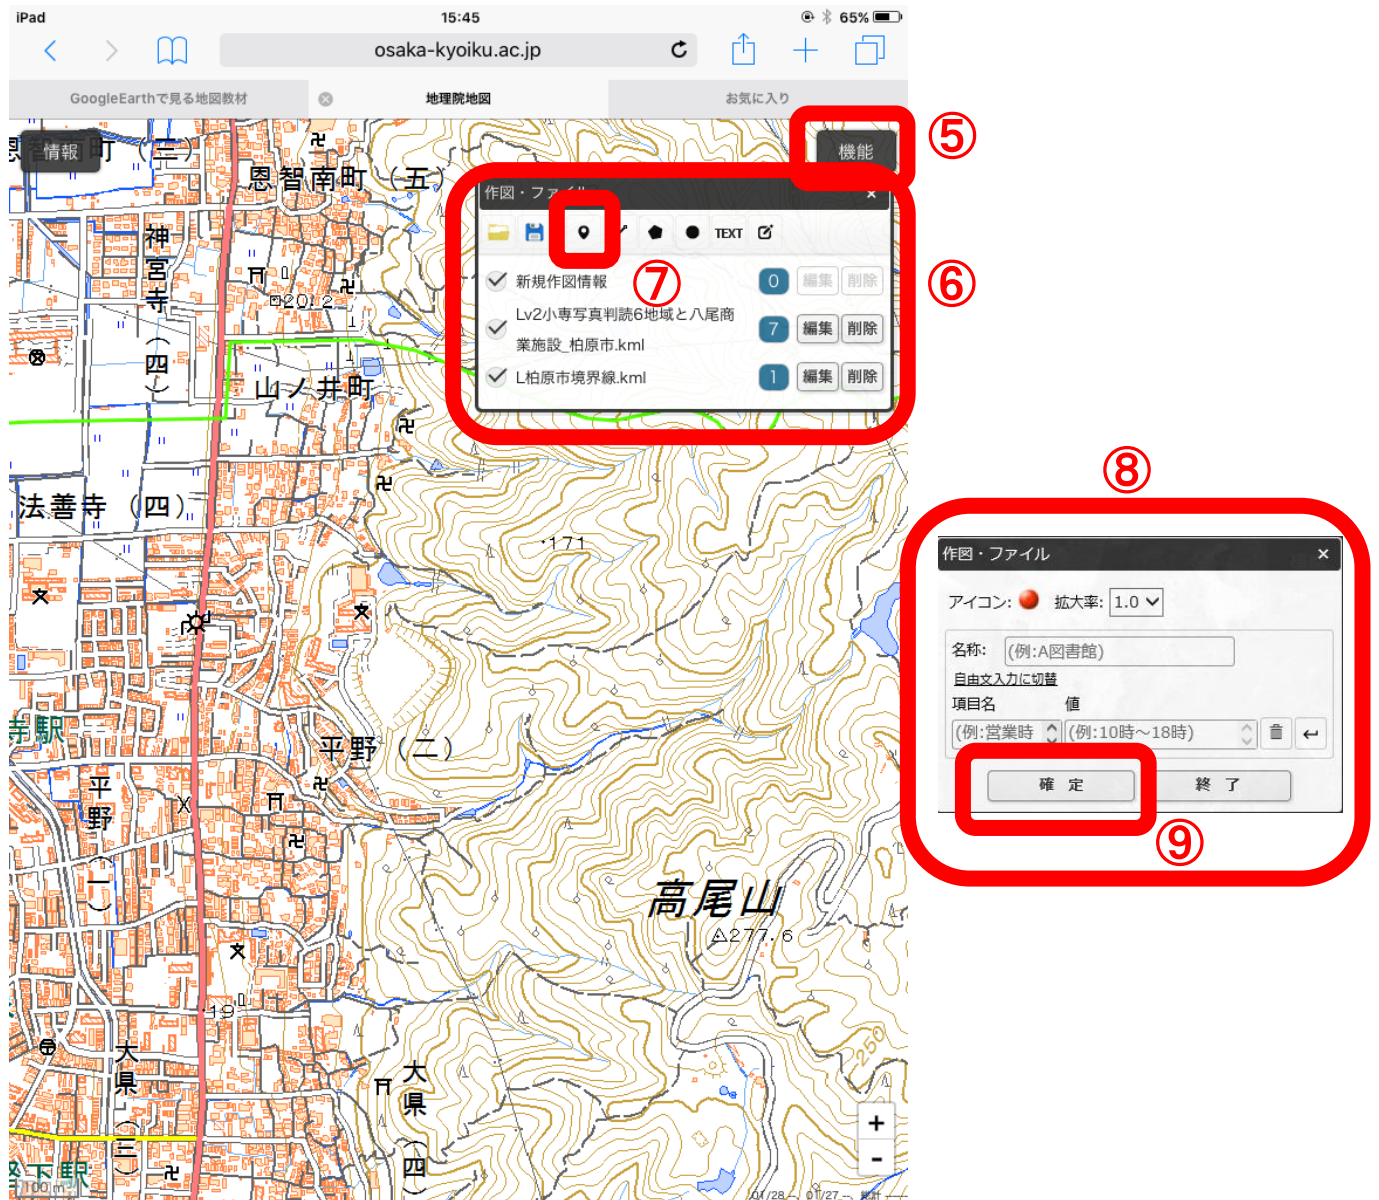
iPad 15:45 65%

osaka-kyoiku.ac.jp

GoogleEarthで見る地図教材
地理院地図
お気に入り

情報

機能

⑤

作図・ファイル ×

TEXT

新規作図情報 0 編集 削除

Lv2小専写真判読6地域と八尾商業施設_柏原市.kml 7 編集 削除

L柏原市境界線.kml 1 編集 削除

⑥

⑦

恩智南町（五）

神宮寺（四）

山ノ井町

法善寺（四）

平野（二）

平野（一）

大県（三）

大県（四）

高尾山

△277.6

171

⑧

作図・ファイル ×

アイコン: 拡大率: 1.0

名称: (例:A図書館)

自由文入力に切替

項目名 値

(例:営業時 (例:10時〜18時)

確 定 終 了

⑨

+
-